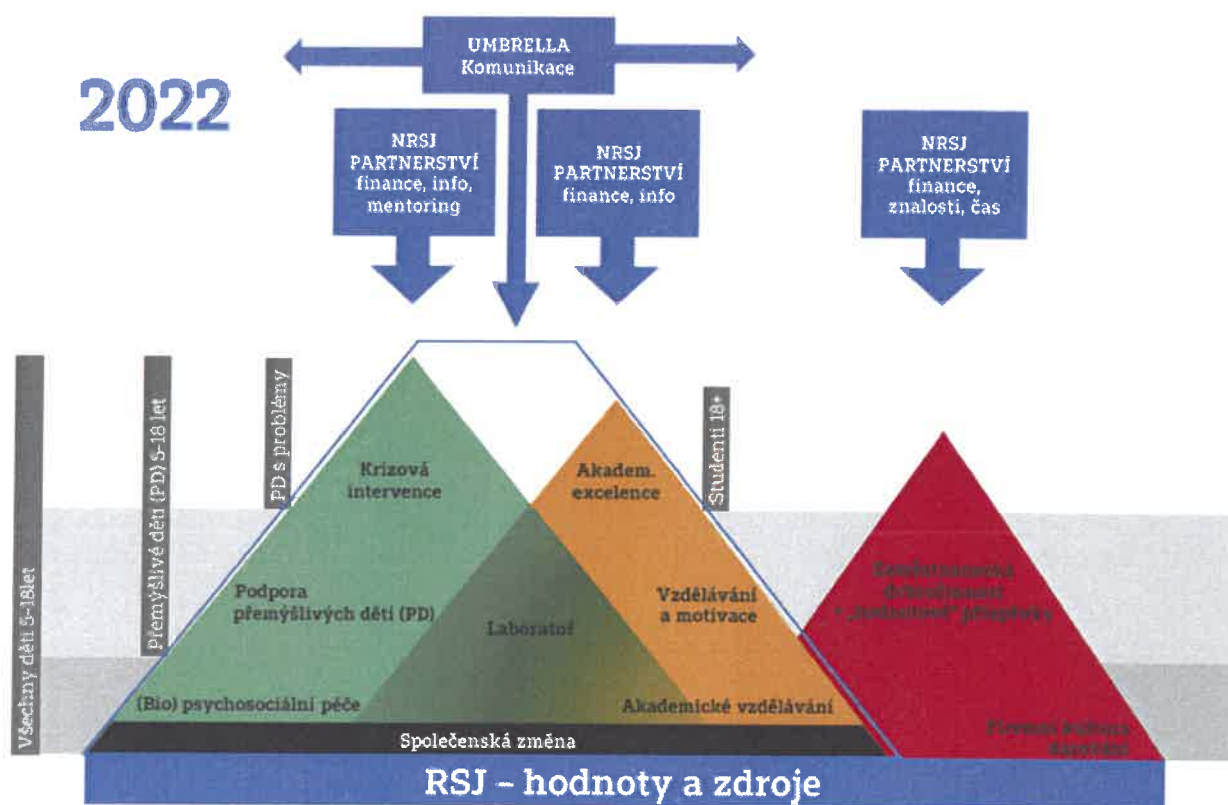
2022

UMBRELLA
Komunikace

NRSJ
PARTNERSTVÍ
finance, info,
mentoring

NRSJ
PARTNERSTVÍ
finance, info

NRSJ
PARTNERSTVÍ
finance,
znalosti, čas

Všechny děti 5-18let

Přemýšlivé děti (PD) 5-18 let

PD s problémy

Studenti 18+

Krizová
intervence

Akadem.
excelence

Podpora
přemýšlivých dětí (PD)

Laboratoř

Vzdělávání
a motivace

(Bio) psychosociální péče

Akademické vzdělávání

Společenská změna

Zaměstnanecká dobrovolnost
+ „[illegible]" příspěvky

Firemní kultura
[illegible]

RSJ – hodnoty a zdroje